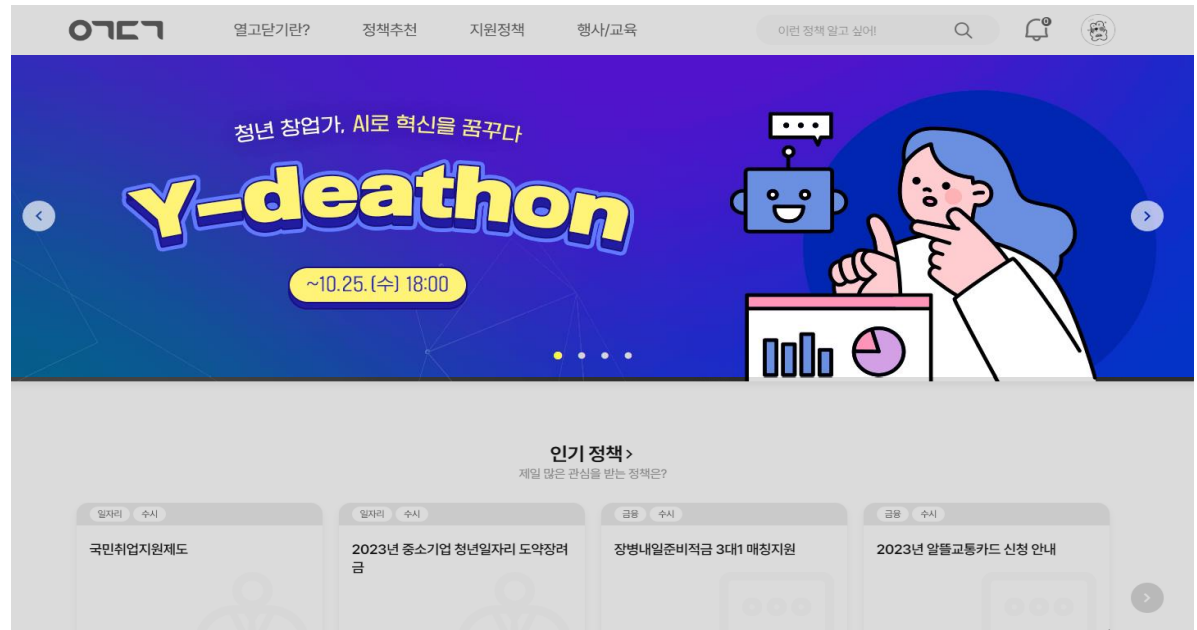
ㅇㄱㄷㄱ

열고닫기란?

정책추천

지원정책

행사/교육

이런 정책 알고 싶어!

0

청년 창업가, AI로 혁신을 꿈꾸다

Y-deathon

~10.25.(수) 18:00

인기 정책 >

제일 많은 관심을 받는 정책은?

일자리 수시

국민취업지원제도

일자리 수시

2023년 중소기업 청년일자리 도약장려금

금융 수시

장병내일준비적금 3대1 매칭지원

금융 수시

2023년 알뜰교통카드 신청 안내